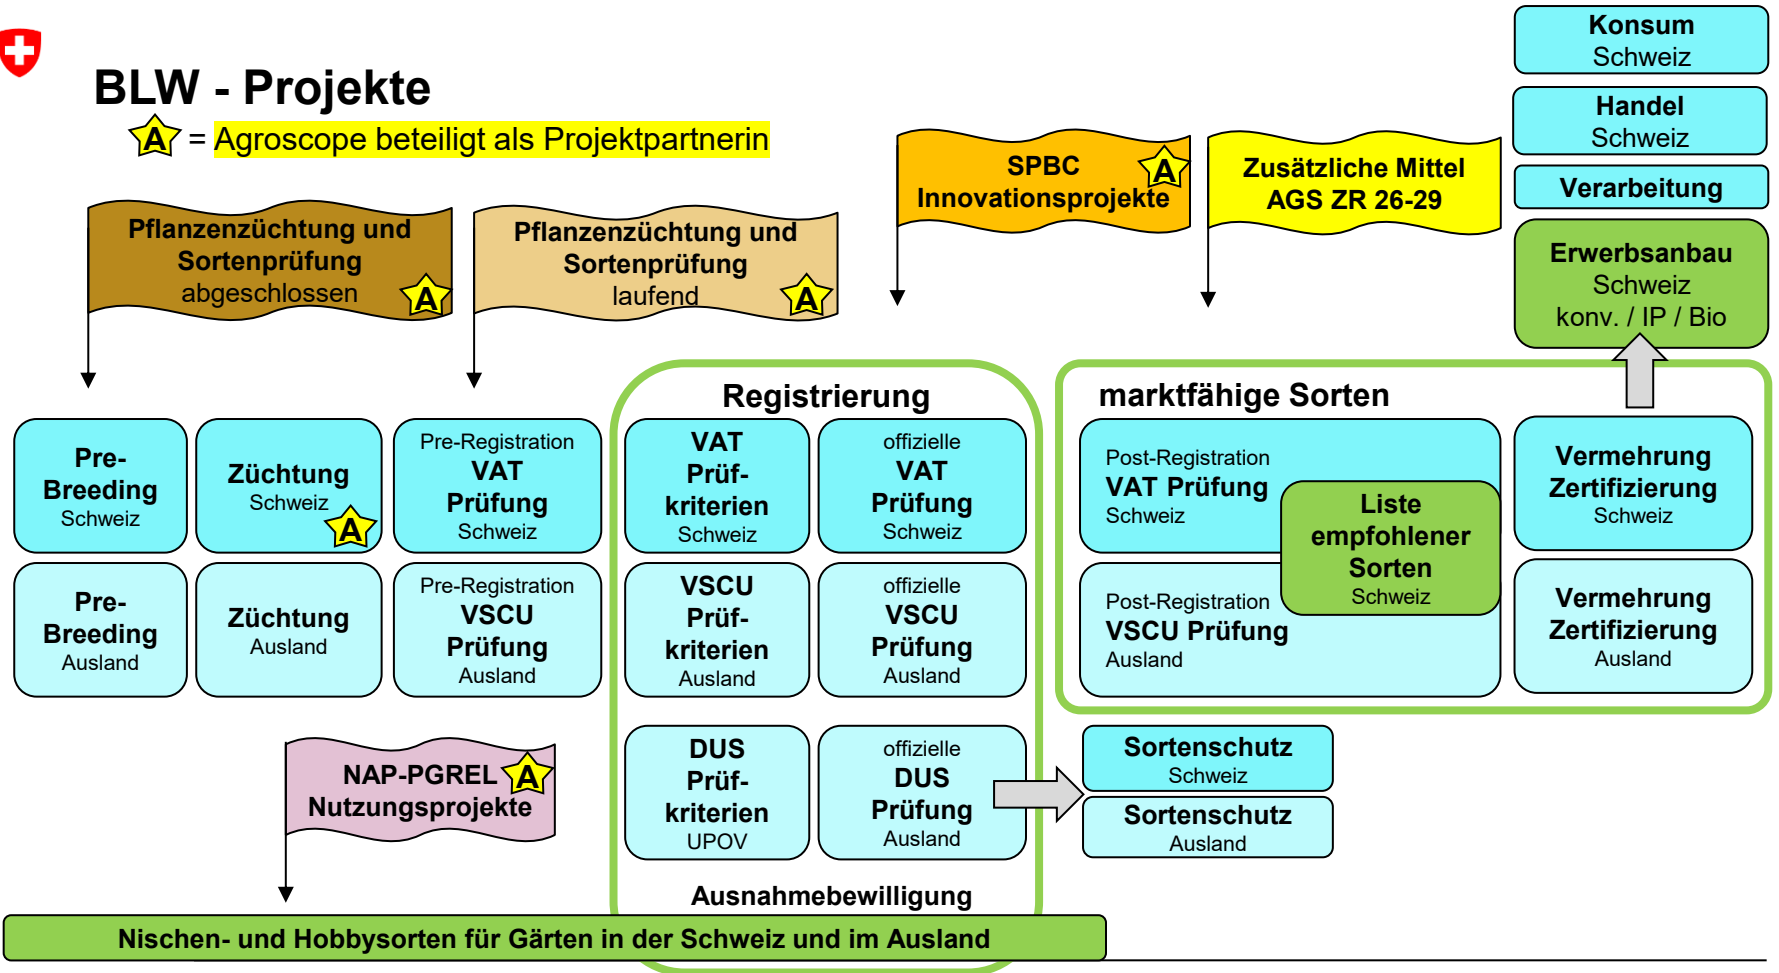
BLW - Projekte

A = Agroscope beteiligt als Projektpartnerin

Konsum Schweiz

Handel Schweiz

Verarbeitung

Erwerbsanbau Schweiz konv. / IP / Bio

SPBC Innovationsprojekte A

Zusätzliche Mittel AGS ZR 26-29

Pflanzenzüchtung und Sortenprüfung abgeschlossen A

Pflanzenzüchtung und Sortenprüfung laufend A

Registrierung

marktfähige Sorten

Pre-Breeding Schweiz

Züchtung Schweiz A

Pre-Registration VAT Prüfung Schweiz

VAT Prüf-kriterien Schweiz

offizielle VAT Prüfung Schweiz

Post-Registration VAT Prüfung Schweiz

Liste empfohlener Sorten Schweiz

Vermehrung Zertifizierung Schweiz

Pre-Breeding Ausland

Züchtung Ausland

Pre-Registration VSCU Prüfung Ausland

VSCU Prüf-kriterien Ausland

offizielle VSCU Prüfung Ausland

Post-Registration VSCU Prüfung Ausland

Vermehrung Zertifizierung Ausland

NAP-PGREL Nutzungsprojekte A

DUS Prüf-kriterien UPOV

offizielle DUS Prüfung Ausland

Sortenschutz Schweiz

Sortenschutz Ausland

Ausnahmebewilligung

Nischen- und Hobbysorten für Gärten in der Schweiz und im Ausland